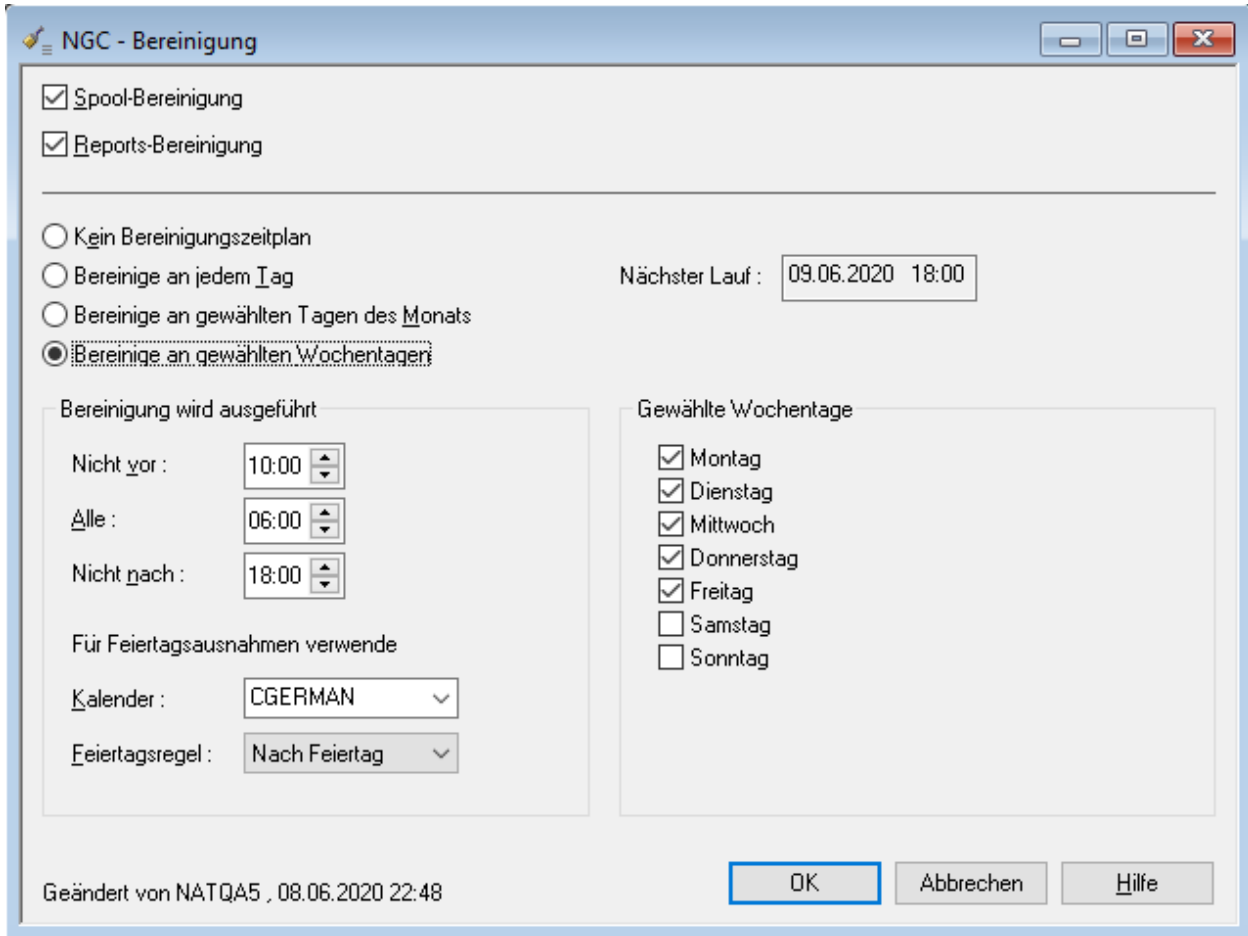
NGC - Bereinigung

Spool-Bereinigung

Reports-Bereinigung

Kein Bereinigungszeitplan

Bereinige an jedem Tag

Bereinige an gewählten Tagen des Monats

Bereinige an gewählten Wochentagen

Nächster Lauf : 09.06.2020 18:00

Bereinigung wird ausgeführt

Nicht vor : 10:00

Alle : 06:00

Nicht nach : 18:00

Für Feiertagsausnahmen verwende

Kalender : CGERMAN

Feiertagsregel : Nach Feiertag

Gewählte Wochentage

Montag

Dienstag

Mittwoch

Donnerstag

Freitag

Samstag

Sonntag

Geändert von NATQA5 , 08.06.2020 22:48

OK

Abbrechen

Hilfe